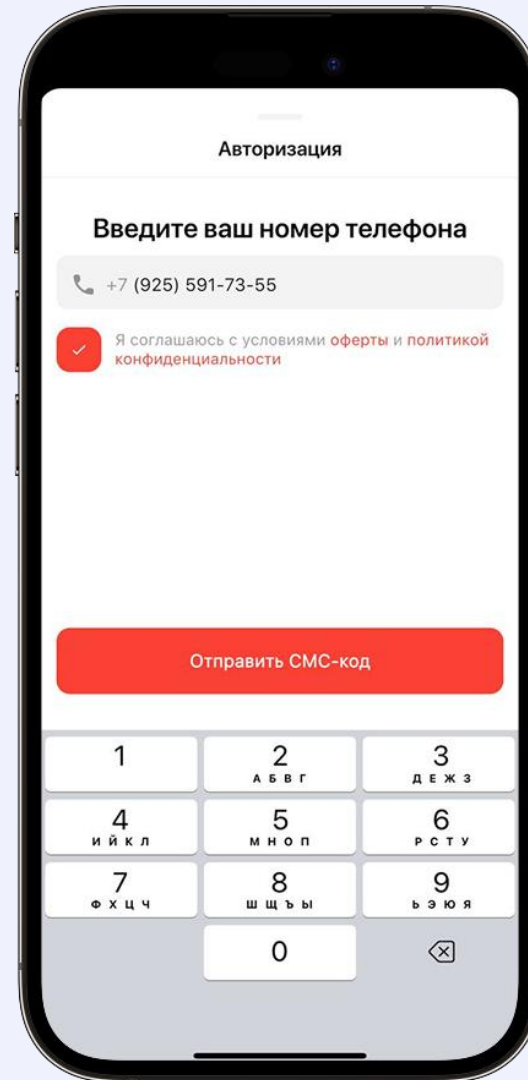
Авторизация

Введите ваш номер телефона

+7 (925) 591-73-55

Я соглашаюсь с условиями оферты и политикой конфиденциальности

Отправить СМС-код

1
2 АБВГ
3 ДЕЖЗ
4 ИЙКЛ
5 МНОП
6 РСТУ
7 ФХЦЧ
8 ШЩЪЫ
9 ЬЭЮЯ
0